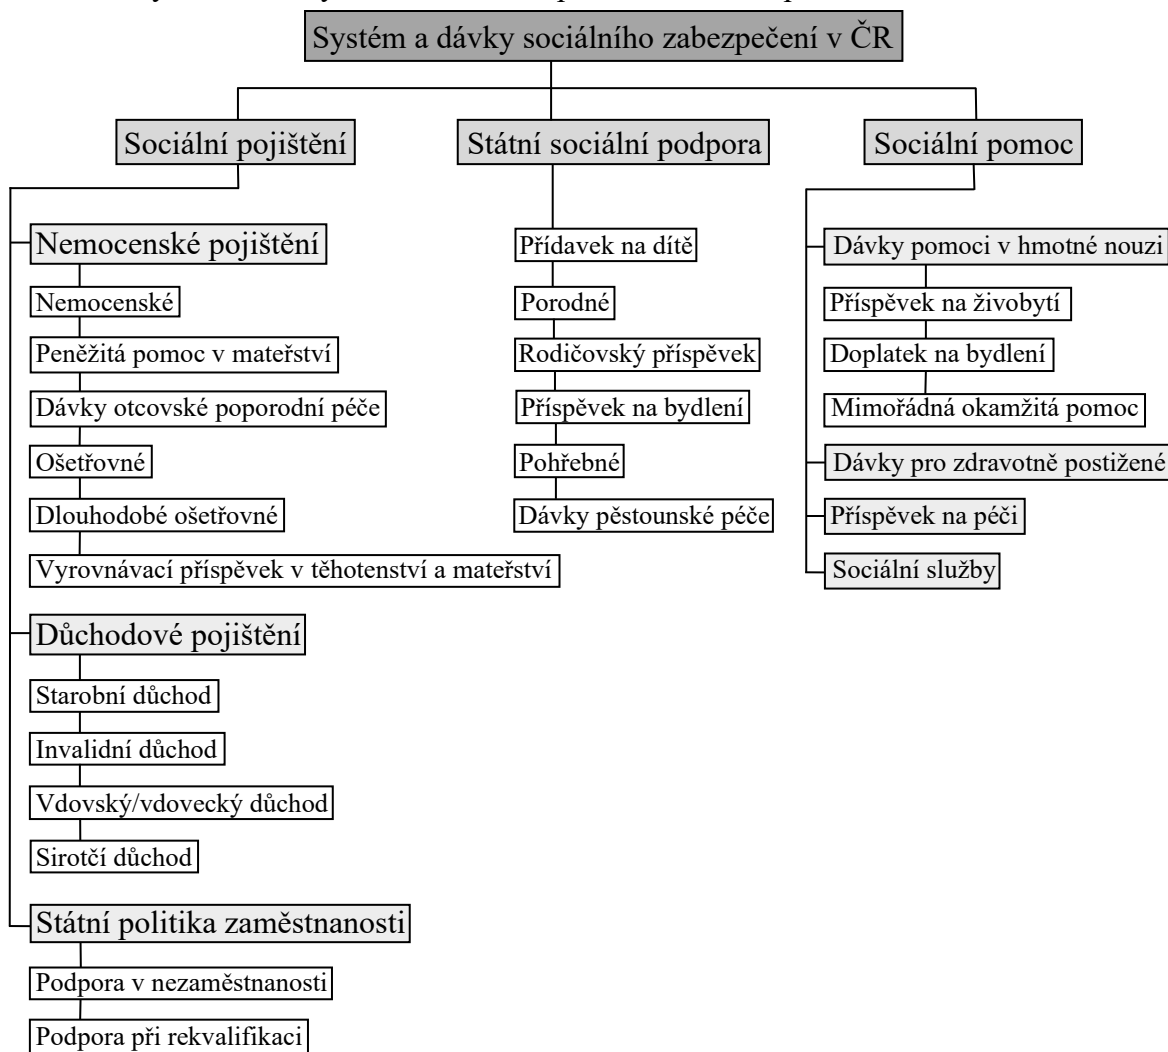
Systém a dávky sociálního zabezpečení v ČR

Sociální pojištění

Nemocenské pojištění

Nemocenské

Peněžitá pomoc v mateřství

Dávky otcovské poporodní péče

Ošetřovné

Dlouhodobé ošetřovné

Vyrovnávací příspěvek v těhotenství a mateřství

Důchodové pojištění

Starobní důchod

Invalidní důchod

Vdovský/vdovecký důchod

Sirotčí důchod

Státní politika zaměstnanosti

Podpora v nezaměstnanosti

Podpora při rekvalifikaci

Státní sociální podpora

Přídavek na dítě

Porodné

Rodičovský příspěvek

Příspěvek na bydlení

Pohřebné

Dávky pěstounské péče

Sociální pomoc

Dávky pomoci v hmotné nouzi

Příspěvek na živobytí

Doplatek na bydlení

Mimořádná okamžitá pomoc

Dávky pro zdravotně postižené

Příspěvek na péči

Sociální služby